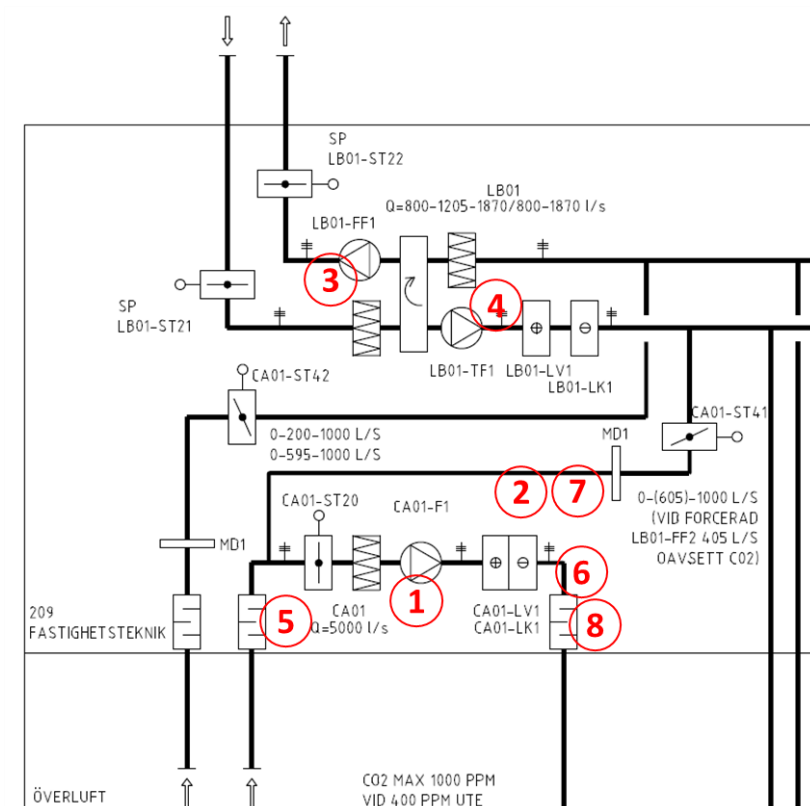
SP
LB01-ST22

LB01
Q=800-1205-1870/800-1870 l/s

LB01-FF1

3

4

SP
LB01-ST21

LB01-TF1 LB01-LV1
LB01-LK1

CA01-ST42

CA01-ST41

0-200-1000 L/S
0-595-1000 L/S

MD1

2 7

0-(605)-1000 L/S
(VID FORCERAD
LB01-FF2 405 L/S
OAVSETT CO2)

CA01-ST20 CA01-F1

MD1

6

1

209
FASTIGHETSTEKNIK

5

CA01
Q=5000 l/s

CA01-LV1
CA01-LK1

8

ÖVERLUFT

CO2 MAX 1000 PPM
VID 400 PPM UTE